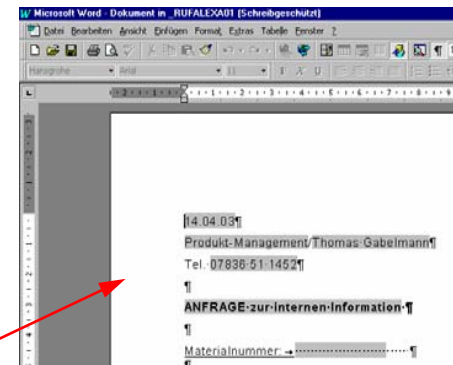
Microsoft Word - Dokument in _RUFALEXA01 (Schreibgeschützt)

Datei Bearbeiten Ansicht Einfügen Format Extras Tabelle Fenster ?

Hanglinie Arial 11

14.04.03¶

Produkt-Management/Thomas-Gabelmann¶

Tel.-07836-51-1452¶

¶

ANFRAGE-zur-internen-Information-¶

¶

Materialnummer: → ¶